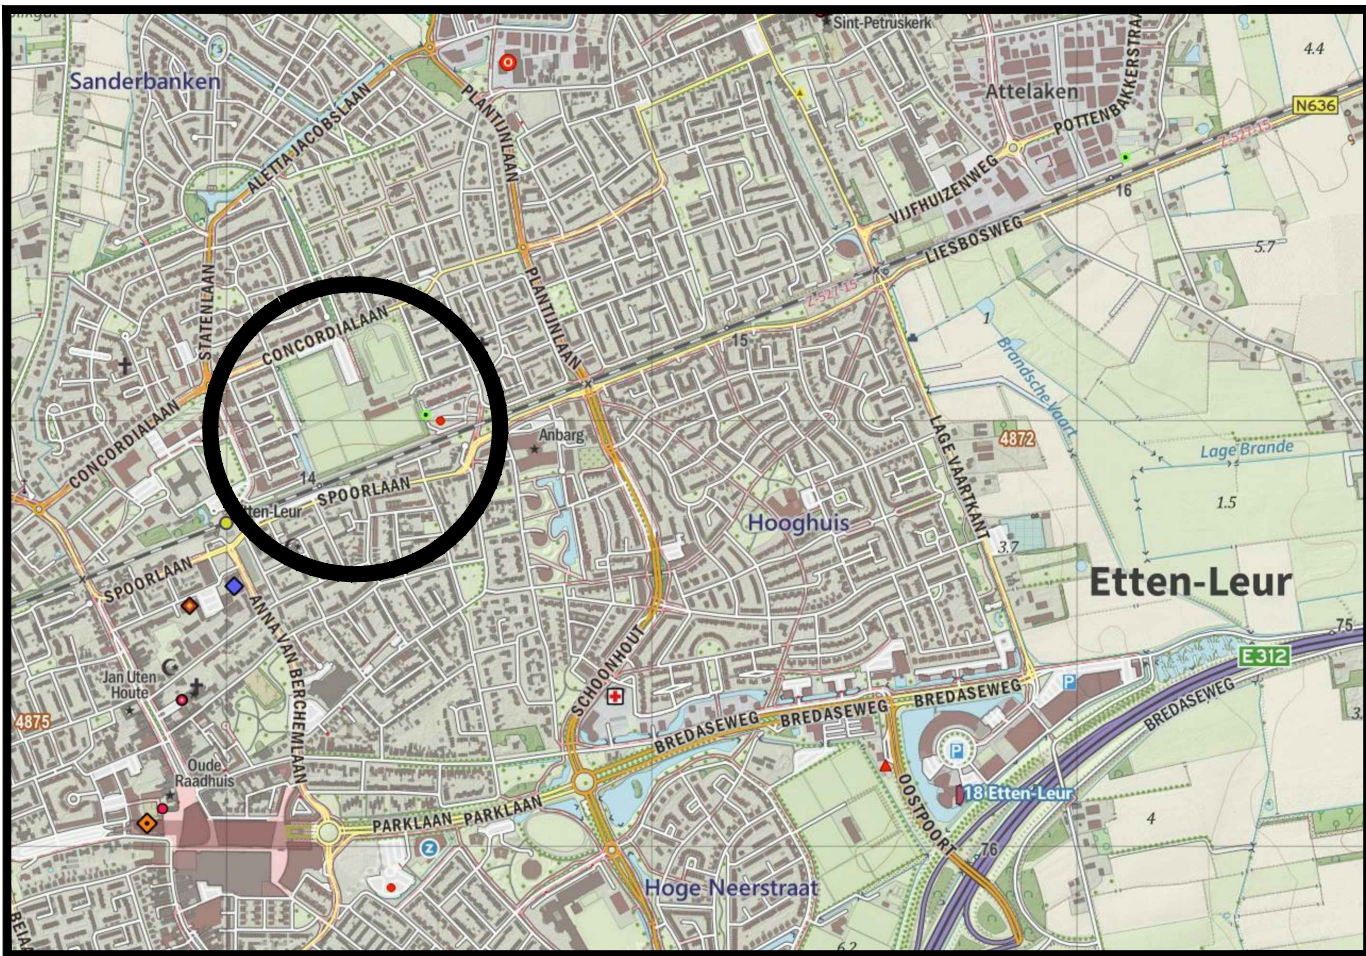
Sint-Petruskerk
4.4
Sanderbanken
Attelaken
N636
POTTENBAKKERSTRA
ALETTA JACOBSLAAN
PLANTIJNLAAN
VIJFHUIZENWEG
16
LIESBOSWEG
5.7
STATENLAAN
PLANTIJNLAAN
CONCORDIALAAN
15
1
Brandsche Vaart
CONCORDIALAAN
Anbarg
4872
Lage Brande
14
SPOORLAAN
Etten-Leur
LAGE VAARTKANT
1.5
Hooghuis
3.7
SPOORLAAN
Etten-Leur
ANNA VAN BERCHEMLAAN
.75
E 312
Jan Uten Houte
SCHOONHOUT
BREDASEWEG
BREDASEWEG
4875
BREDASEWEG
BREDASEWEG
P
Oude Raadhuis
P
18 Etten-Leur
OOSTPOORT
PARKLAAN
PARKLAAN
4
76
Hoge Neerstraat
6.2